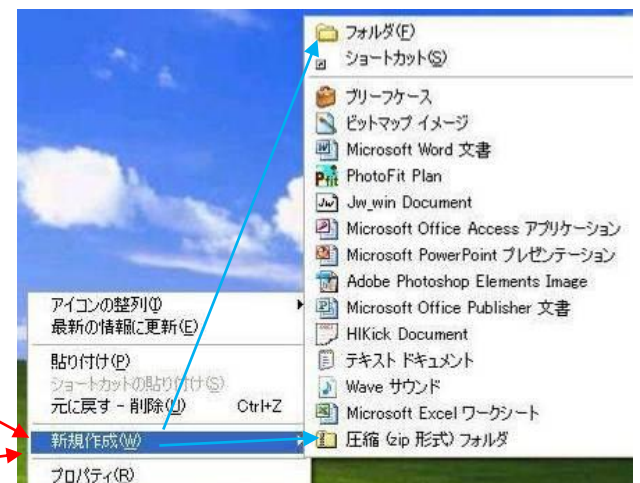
アイコンの整列(I)
最新の情報に更新(E)

貼り付け(P)
ショートカットの貼り付け(S)
元に戻す - 削除(U) Ctrl+Z

新規作成(W)

プロパティ(R)

フォルダ(F)
ショートカット(S)

ブリーフケース
ビットマップ イメージ
Microsoft Word 文書
PhotoFit Plan
Jw_win Document
Microsoft Office Access アプリケーション
Microsoft PowerPoint プレゼンテーション
Adobe Photoshop Elements Image
Microsoft Office Publisher 文書
HIKick Document
テキスト ドキュメント
Wave サウンド
Microsoft Excel ワークシート
圧縮 (zip 形式) フォルダ